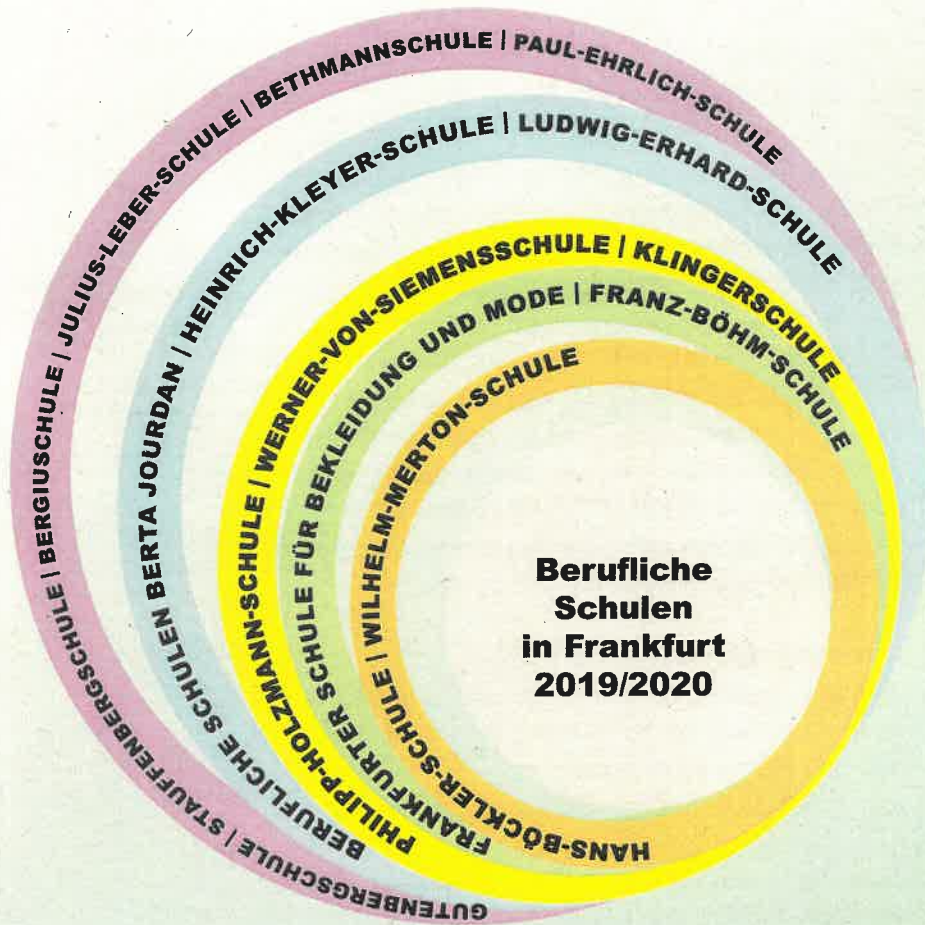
GUTENBERGSCHULE | STAUFFENBERGSCHULE | BERGIUSSCHULE | JULIUS-LEBER-SCHULE | BETHMANNSCHULE | PAUL-EHRLICH-SCHULE

BERUFLICHE SCHULEN BERTA JOURDAN | HEINRICH-KLEYER-SCHULE | LUDWIG-ERHARD-SCHULE

PHILIPP-HOLZMANN-SCHULE | WERNER-VON-SIEMENSSCHULE | KLINGERSCHULE

FRANKFURTER SCHULE FÜR BEKLEIDUNG UND MODE | FRANZ-BÖHM-SCHULE

HANS-BÖCKLER-SCHULE | WILHELM-MERTON-SCHULE

Berufliche Schulen in Frankfurt 2019/2020